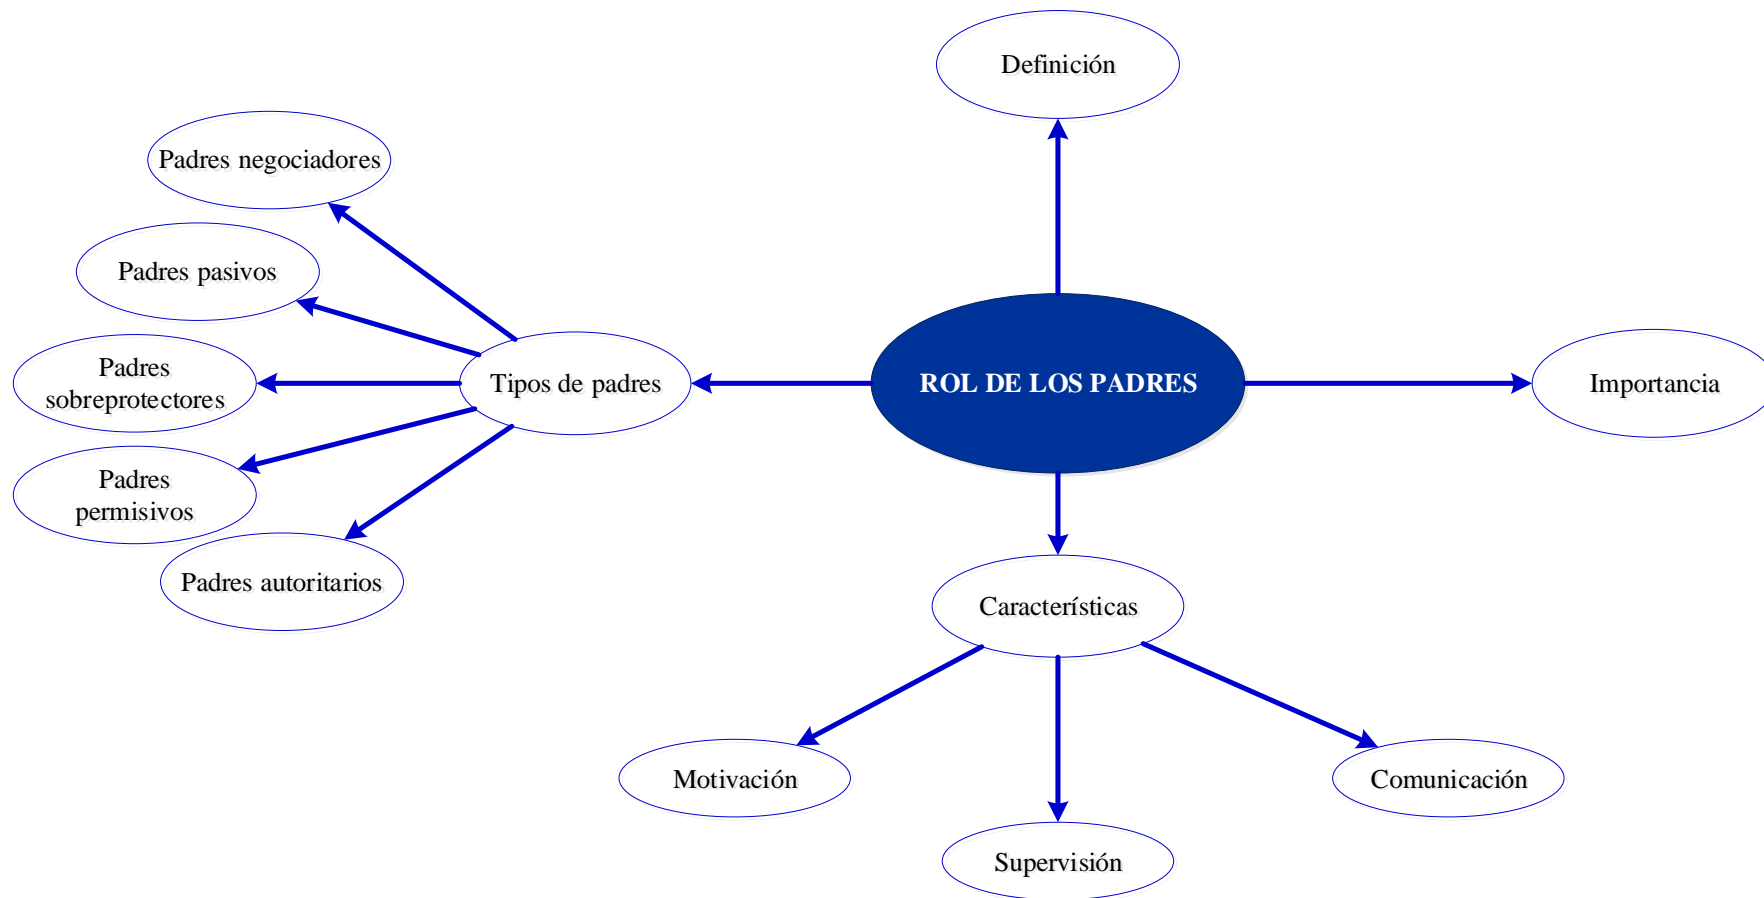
Definición

Padres negociadores

Padres pasivos

Padres sobreprotectores

Tipos de padres

ROL DE LOS PADRES

Importancia

Padres permisivos

Padres autoritarios

Características

Motivación

Supervisión

Comunicación